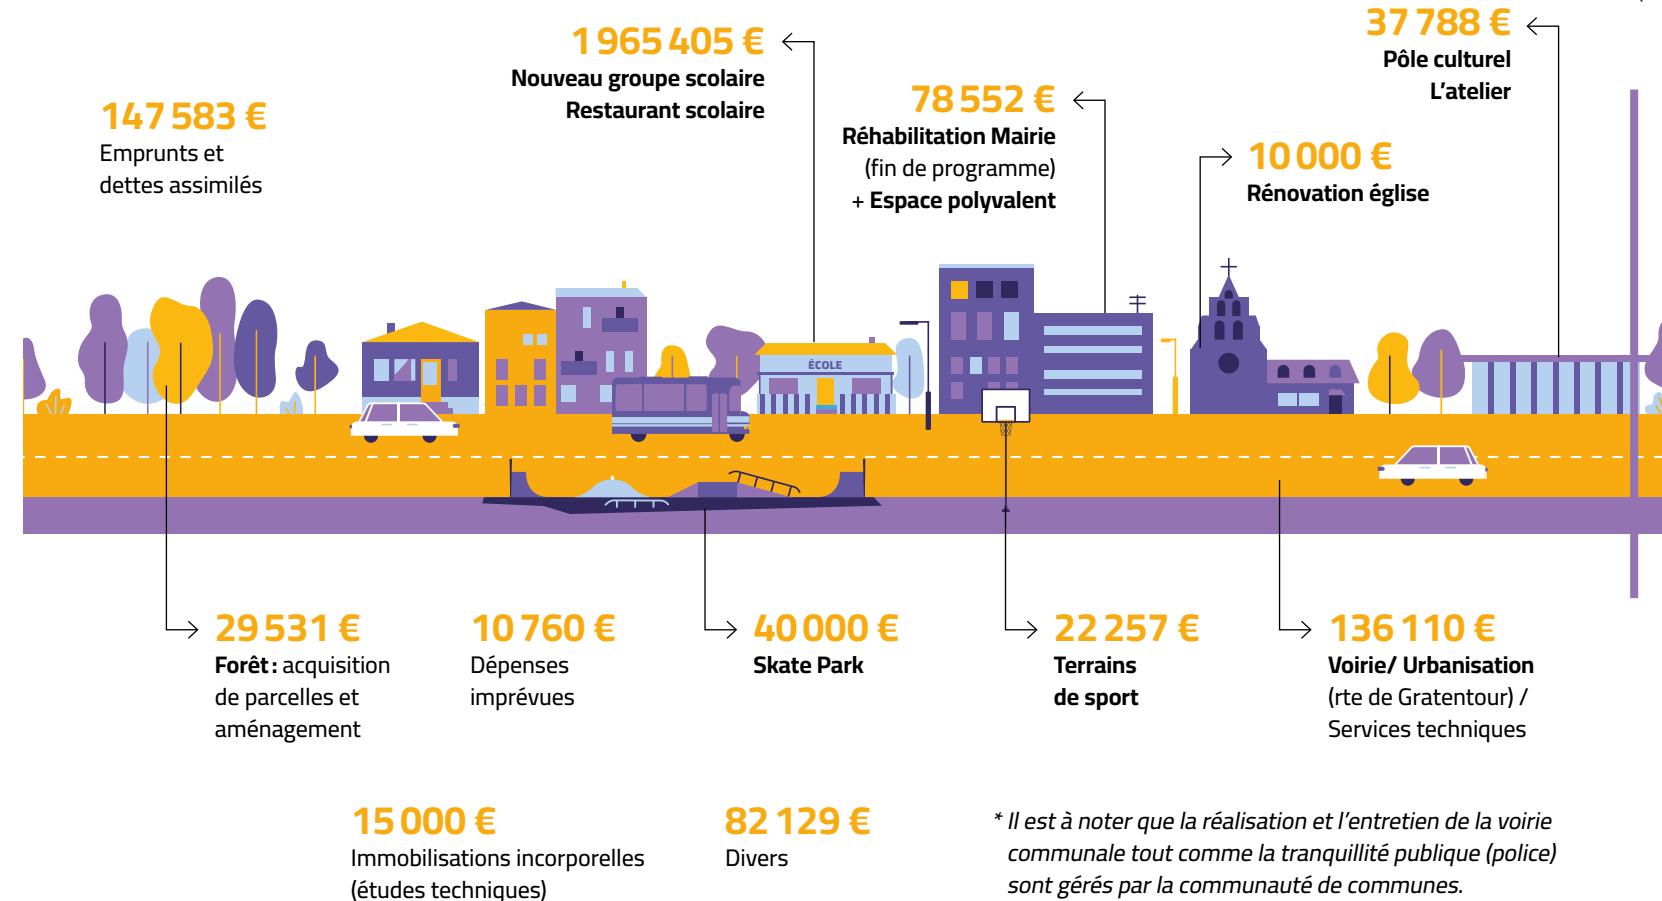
147 583 €
Emprunts et dettes assimilés

1 965 405 €
Nouveau groupe scolaire
Restaurant scolaire

78 552 €
Réhabilitation Mairie
(fin de programme)
+ Espace polyvalent

37 788 €
Pôle culturel
L'atelier

10 000 €
Rénovation église

ÉCOLE

29 531 €
Forêt : acquisition de parcelles et aménagement

10 760 €
Dépenses imprévues

40 000 €
Skate Park

22 257 €
Terrains de sport

136 110 €
Voirie/ Urbanisation (rte de Gratentour) / Services techniques

15 000 €
Immobilisations incorporelles (études techniques)

82 129 €
Divers

* Il est à noter que la réalisation et l'entretien de la voirie communale tout comme la tranquillité publique (police) sont gérés par la communauté de communes.